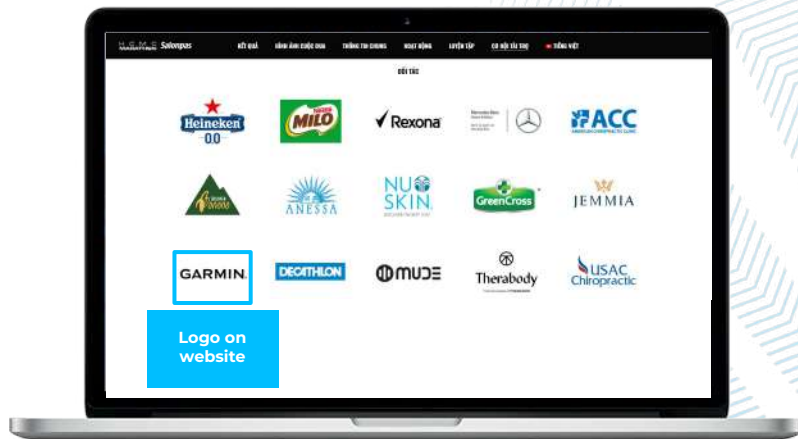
Salonpas KẾT QUẢ HÌNH ẢNH CUỘC ĐUA THÔNG TIN CHUNG HOẠT ĐỘNG LUYỆN TẬP CƠ HỘI TÀI TRỢ TIẾNG VIỆT

ĐỐI TÁC

Heineken 0.0

MILO Nestlé

Rexona

Mercedes-Benz

ACC AMERICAN CHIROPRACTIC CLINIC

ANESSA

NU SKIN

GreenCross

JEMMIA

GARMIN.

DECATHLON

MUDE

Therabody

USAC Chiropractic

Logo on website